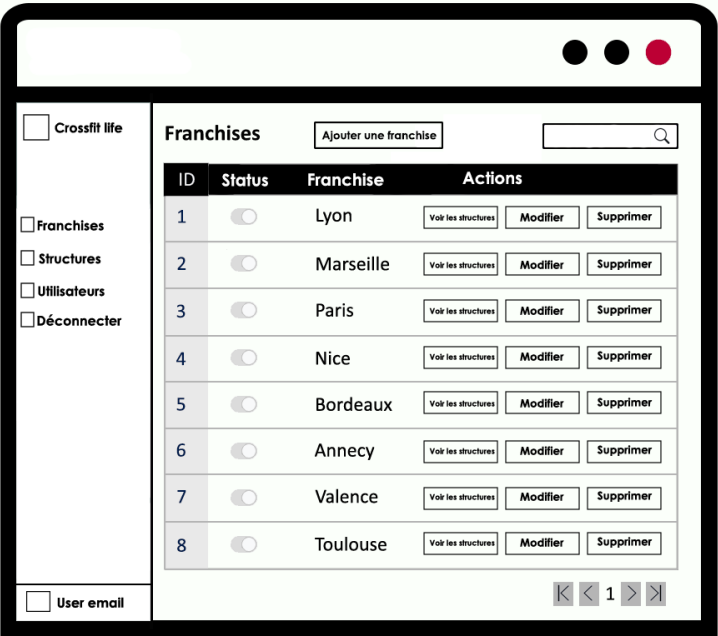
Crossfit life

Franchises
Structures
Utilisateurs
Déconnecter

User email

Franchises

Ajouter une franchise

| ID | Status | Franchise | Actions |
|---|---|---|---|
| 1 | | Lyon | Voir les structures Modifier Supprimer |
| 2 | | Marseille | Voir les structures Modifier Supprimer |
| 3 | | Paris | Voir les structures Modifier Supprimer |
| 4 | | Nice | Voir les structures Modifier Supprimer |
| 5 | | Bordeaux | Voir les structures Modifier Supprimer |
| 6 | | Annecy | Voir les structures Modifier Supprimer |
| 7 | | Valence | Voir les structures Modifier Supprimer |
| 8 | | Toulouse | Voir les structures Modifier Supprimer |

1